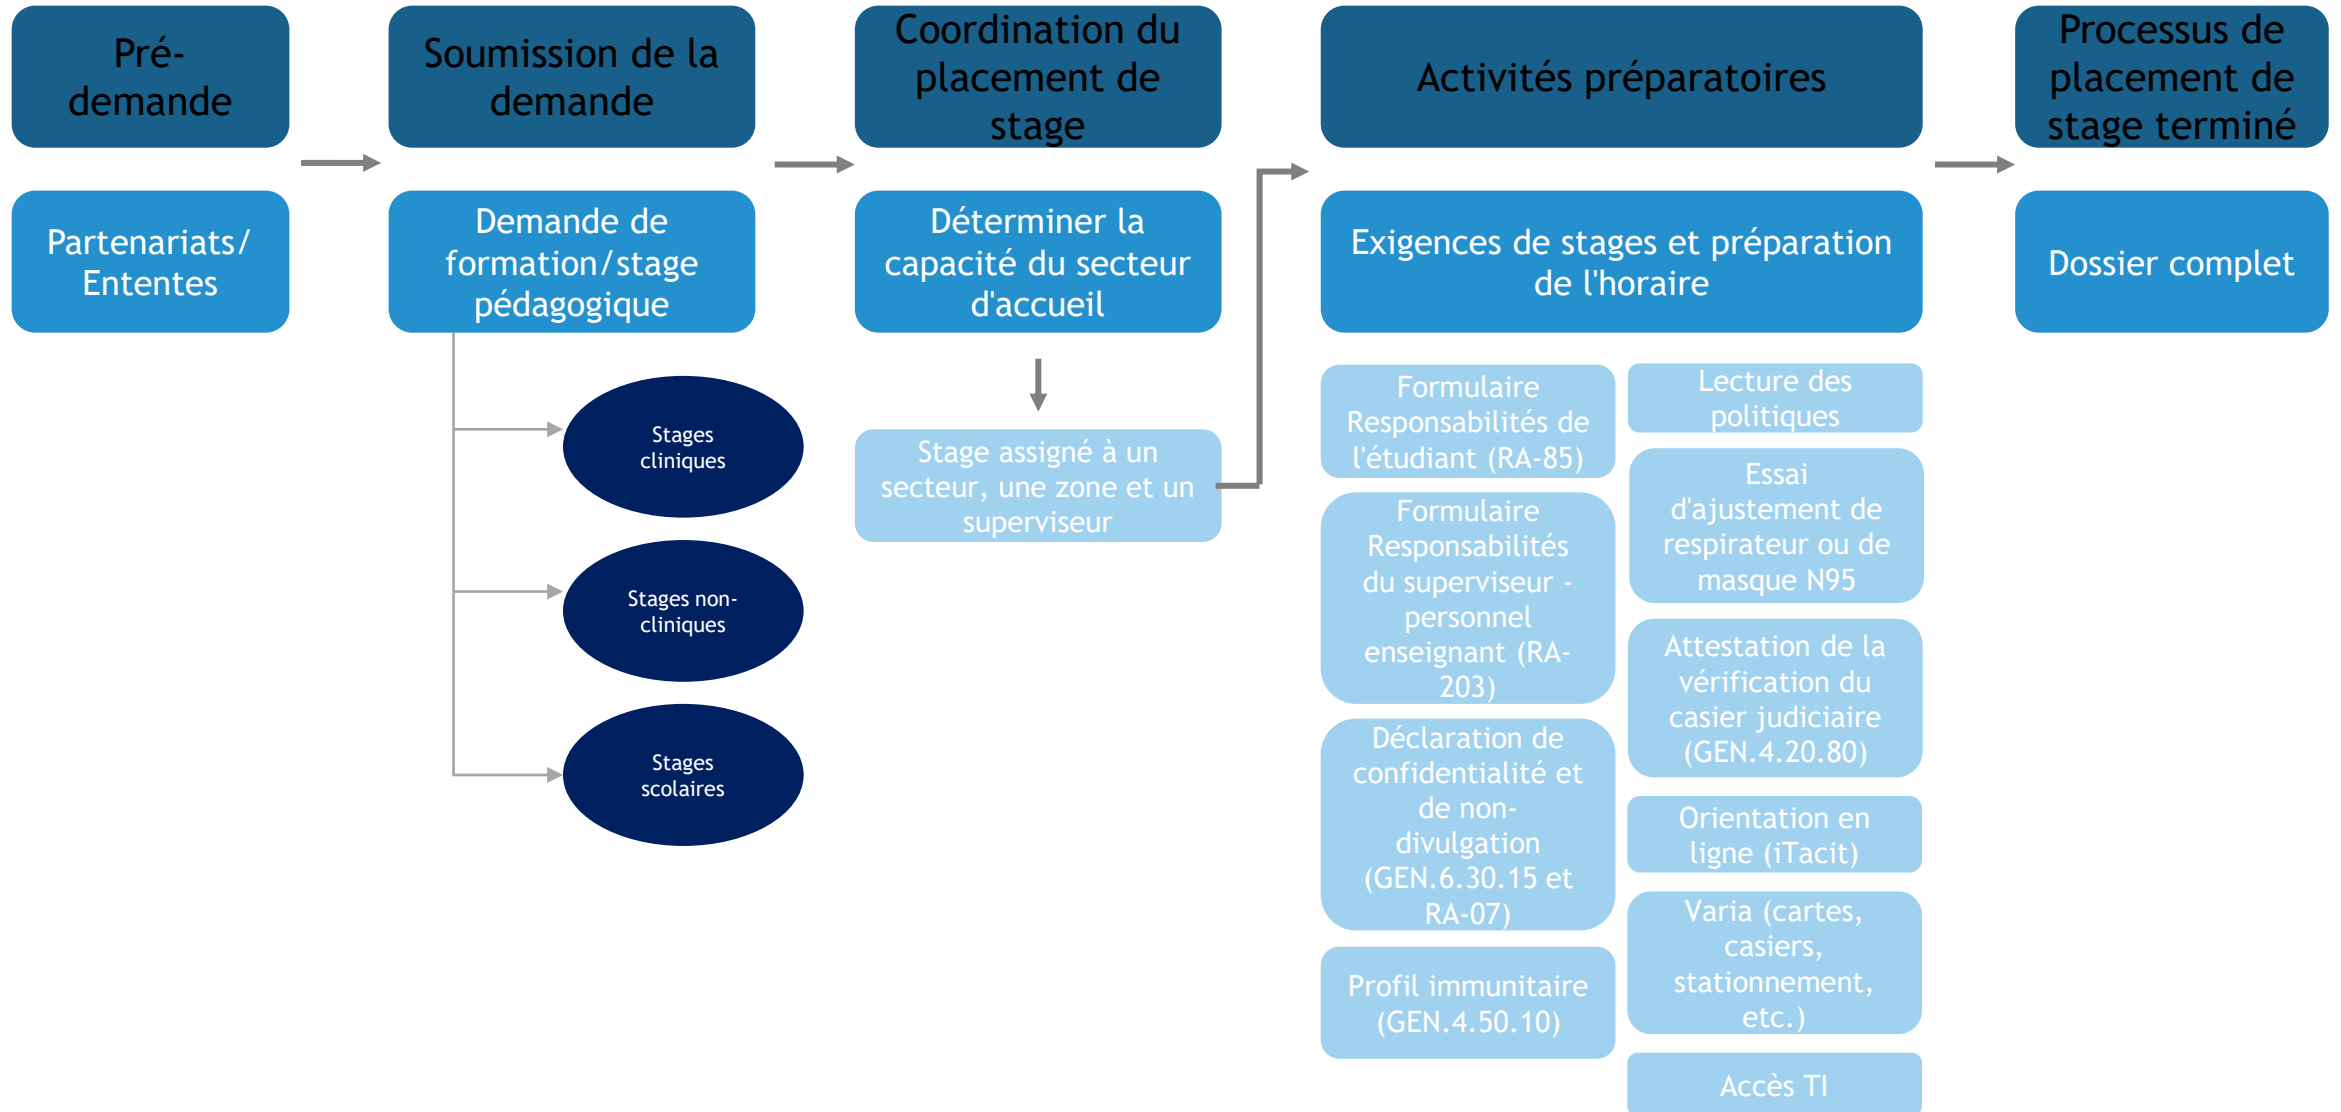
Pré-demande

Partenariats/ Ententes

Soumission de la demande

Demande de formation/stage pédagogique

Stages cliniques

Stages non-cliniques

Stages scolaires

Coordination du placement de stage

Déterminer la capacité du secteur d'accueil

Stage assigné à un secteur, une zone et un superviseur

Activités préparatoires

Exigences de stages et préparation de l'horaire

Formulaire Responsabilités de l'étudiant (RA-85)

Formulaire Responsabilités du superviseur - personnel enseignant (RA-203)

Déclaration de confidentialité et de non-divulgation (GEN.6.30.15 et RA-07)

Profil immunitaire (GEN.4.50.10)

Lecture des politiques

Essai d'ajustement de respirateur ou de masque N95

Attestation de la vérification du casier judiciaire (GEN.4.20.80)

Orientation en ligne (iTacit)

Varia (cartes, casiers, stationnement, etc.)

Accès TI

Processus de placement de stage terminé

Dossier complet